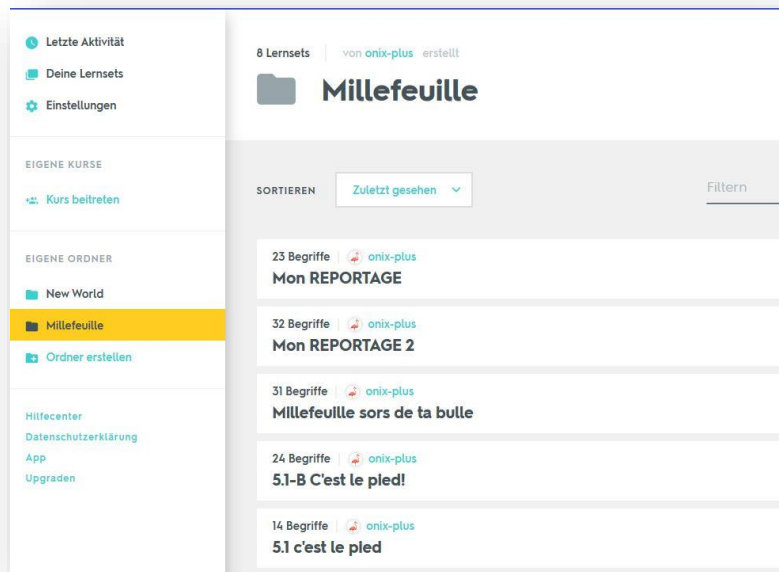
Letzte Aktivität
Deine Lernsets
Einstellungen

EIGENE KURSE
Kurs beitreten

EIGENE ORDNER
New World
Millefeuille
Ordner erstellen

Hilfecenter
Datenschutzerklärung
App
Upgraden

8 Lernsets | von onix-plus erstellt
Millefeuille

SORTIEREN
Zuletzt gesehen
Filtern

23 Begriffe | onix-plus
Mon REPORTAGE

32 Begriffe | onix-plus
Mon REPORTAGE 2

31 Begriffe | onix-plus
Millefeuille sors de ta bulle

24 Begriffe | onix-plus
5.1-B C'est le pied!

14 Begriffe | onix-plus
5.1 c'est le pied